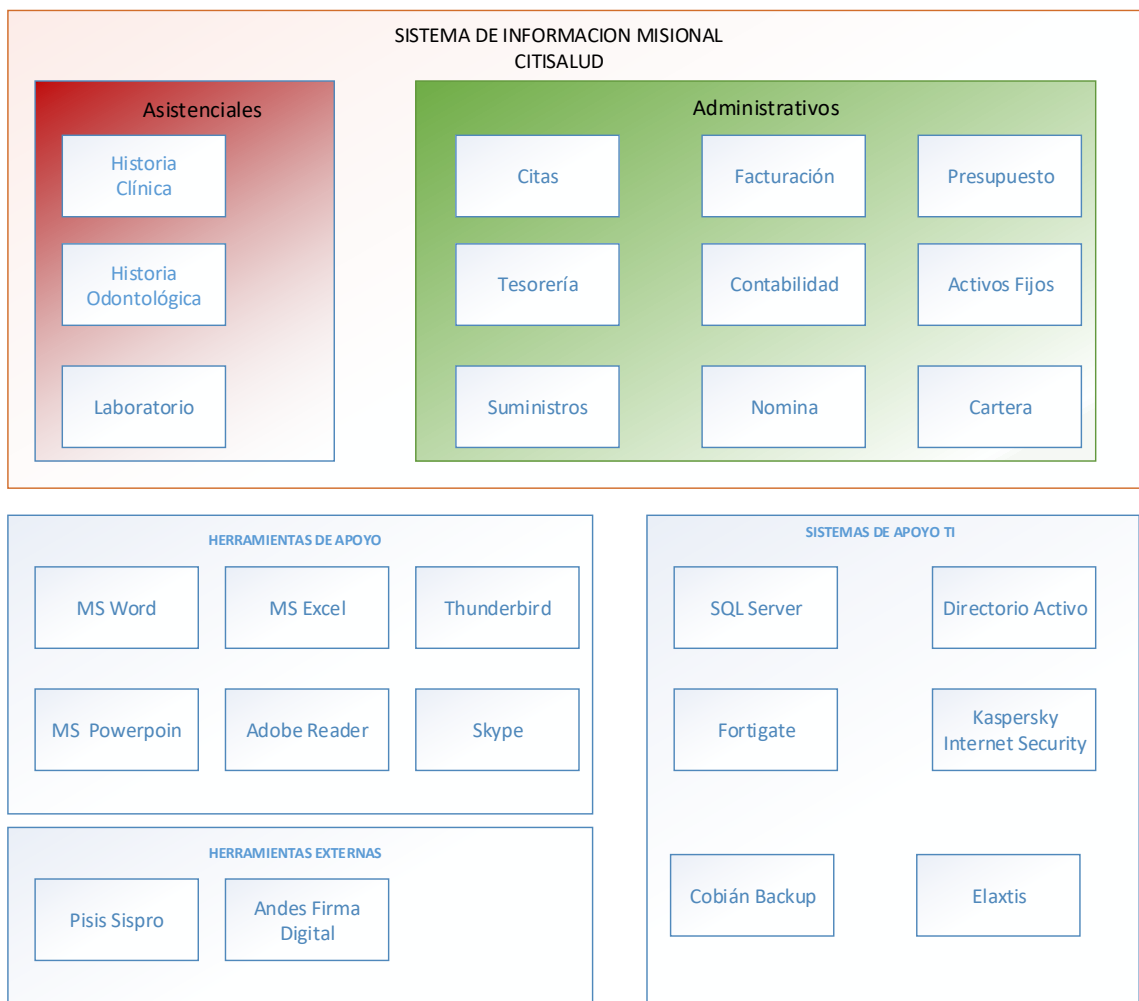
SISTEMA DE INFORMACION MISIONAL
CITISALUD

Asistenciales

Historia Clínica

Historia Odontológica

Laboratorio

Administrativos

Citas

Facturación

Presupuesto

Tesorería

Contabilidad

Activos Fijos

Suministros

Nomina

Cartera

HERRAMIENTAS DE APOYO

MS Word

MS Excel

Thunderbird

MS Powerpoin

Adobe Reader

Skype

HERRAMIENTAS EXTERNAS

Pisis Sispro

Andes Firma Digital

SISTEMAS DE APOYO TI

SQL Server

Directorio Activo

Fortigate

Kaspersky Internet Security

Cobián Backup

Elaxtis